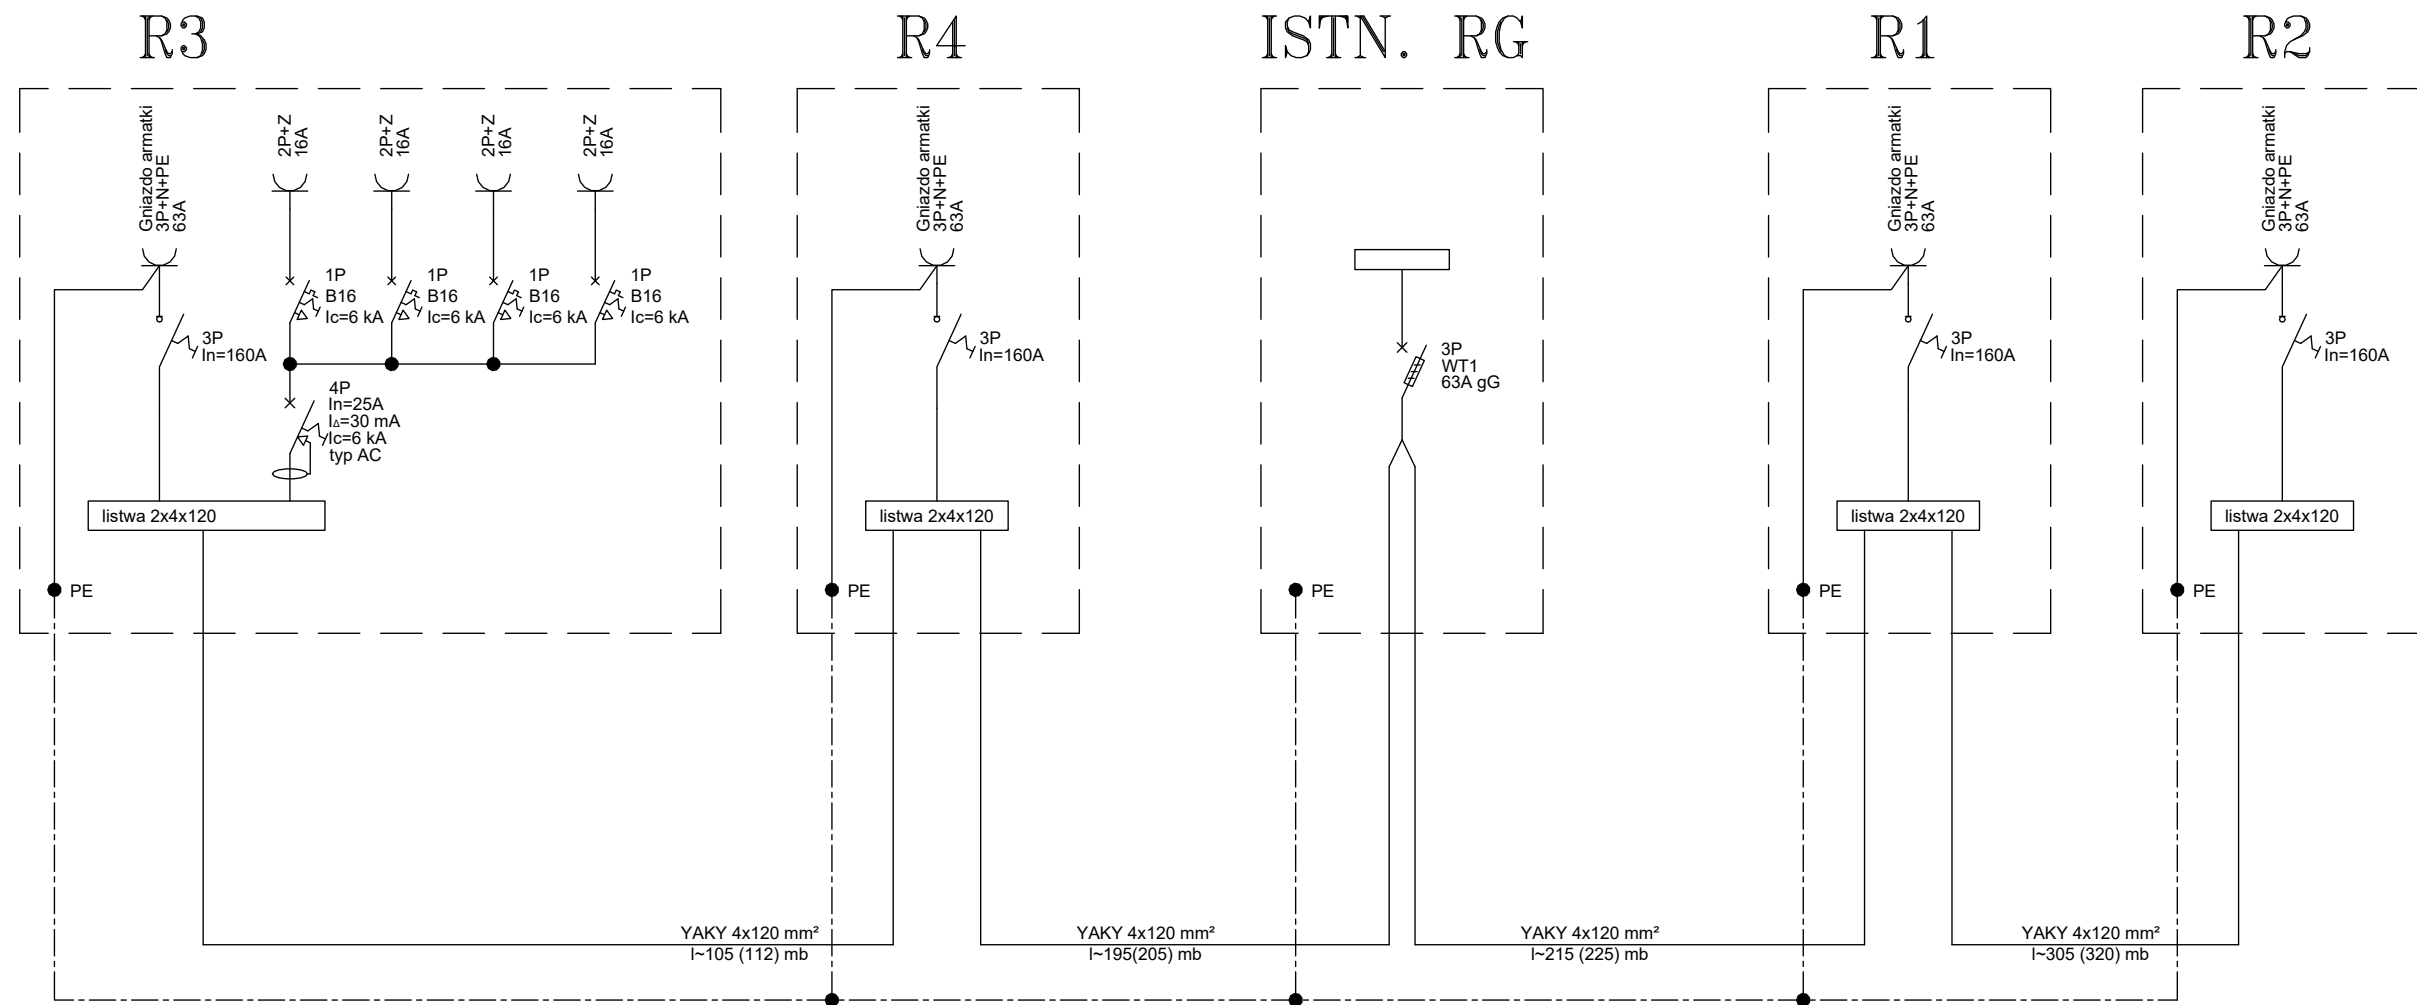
R3

R4

ISTN. RG

R1

R2

Gniazdo armatki
3P+N+PE
63A

2P+Z
16A

2P+Z
16A

2P+Z
16A

2P+Z
16A

1P
B16
Ic=6 kA

1P
B16
Ic=6 kA

1P
B16
Ic=6 kA

1P
B16
Ic=6 kA

3P
In=160A

4P
In=25A
I∆=30 mA
Ic=6 kA
typ AC

listwa 2x4x120

PE

Gniazdo armatki
3P+N+PE
63A

3P
In=160A

listwa 2x4x120

PE

3P
WT1
63A gG

PE

Gniazdo armatki
3P+N+PE
63A

3P
In=160A

listwa 2x4x120

PE

Gniazdo armatki
3P+N+PE
63A

3P
In=160A

listwa 2x4x120

PE

YAKY 4x120 mm²
l~105 (112) mb

YAKY 4x120 mm²
l~195(205) mb

YAKY 4x120 mm²
l~215 (225) mb

YAKY 4x120 mm²
l~305 (320) mb